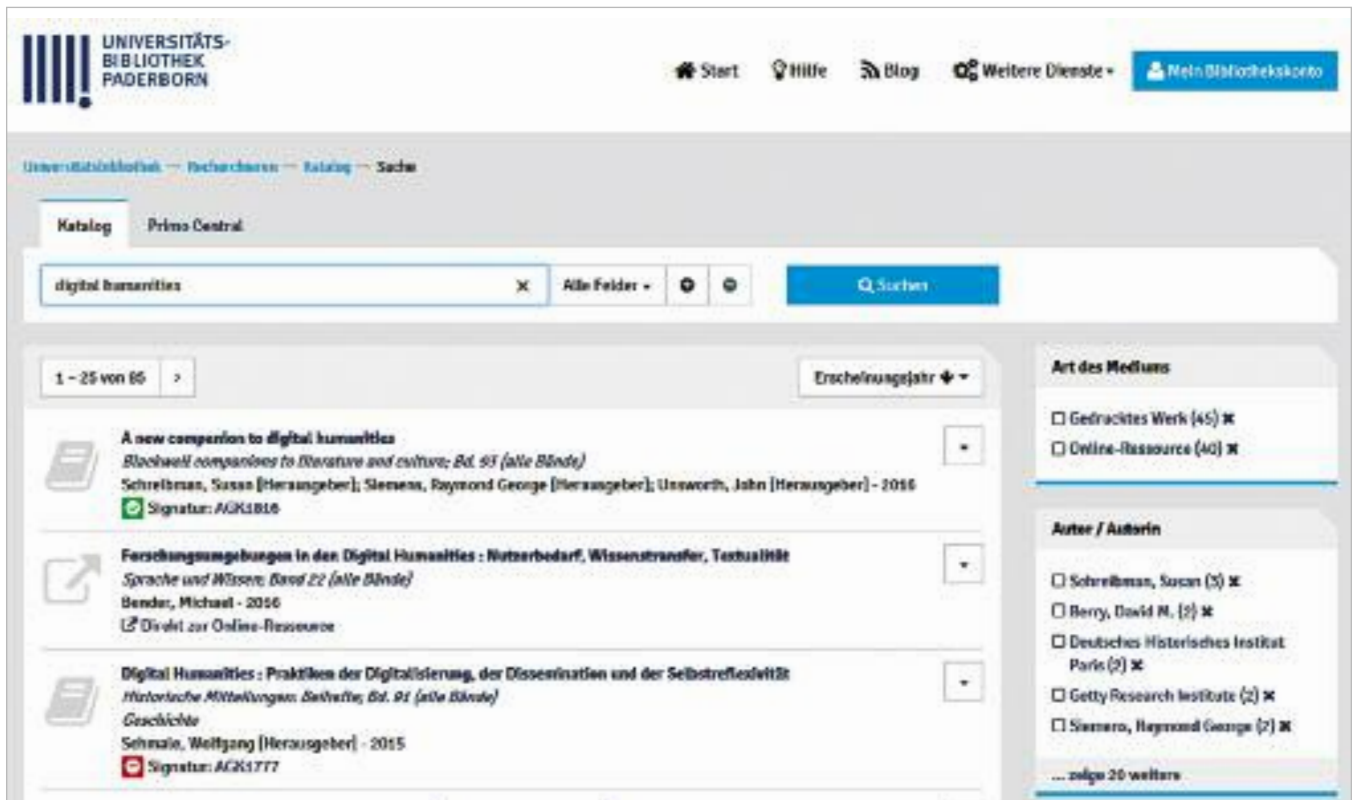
UNIVERSITÄTS-BIBLIOTHEK PADERBORN

Start Hilfe Blog Weitere Dienste Mein Bibliothekskonto

Universitätsbibliothek — Recherchieren — Katalog — Suche

Katalog Primo Central

digital humanities × Alle Felder Suchen

1 – 25 von 85 >

Erscheinungsjahr

A new companion to digital humanities
Blackwell companions to literature and culture; Bd. 93 (alle Bände)
Schreibman, Susan [Herausgeber]; Siemens, Raymond George [Herausgeber]; Unsworth, John [Herausgeber] - 2016
Signatur: AGK1816

Forschungsumgebungen in den Digital Humanities : Nutzerbedarf, Wissenstransfer, Textualität
Sprache und Wissen; Band 22 (alle Bände)
Bender, Michael - 2016
Direkt zur Online-Ressource

Digital Humanities : Praktiken der Digitalisierung, der Dissemination und der Selbstreflexivität
Historische Mitteilungen: Beihefte; Bd. 91 (alle Bände)
Geschichte
Schmale, Wolfgang [Herausgeber] - 2015
Signatur: AGK1777

Art des Mediums
Gedrucktes Werk (45)
Online-Ressource (40)

Autor / Autorin
Schreibman, Susan (3)
Berry, David M. (2)
Deutsches Historisches Institut Paris (2)
Getty Research Institute (2)
Siemens, Raymond George (2)
... zeige 20 weitere